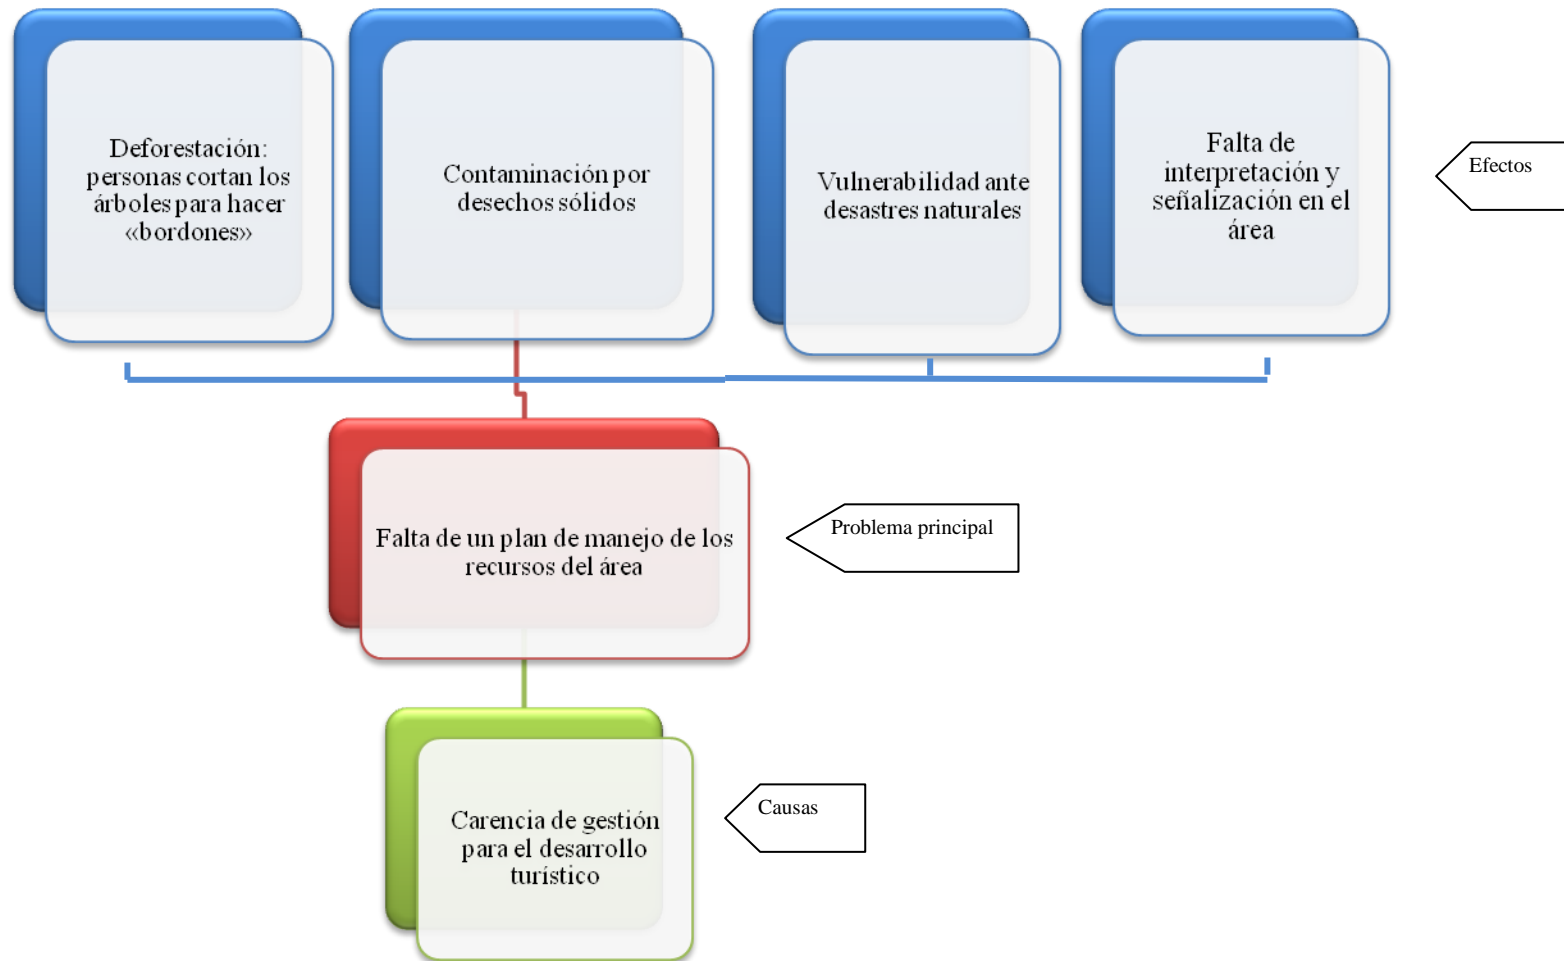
Deforestación: personas cortan los árboles para hacer «bordones»

Contaminación por desechos sólidos

Vulnerabilidad ante desastres naturales

Falta de interpretación y señalización en el área

Efectos

Falta de un plan de manejo de los recursos del área

Problema principal

Carencia de gestión para el desarrollo turístico

Causas